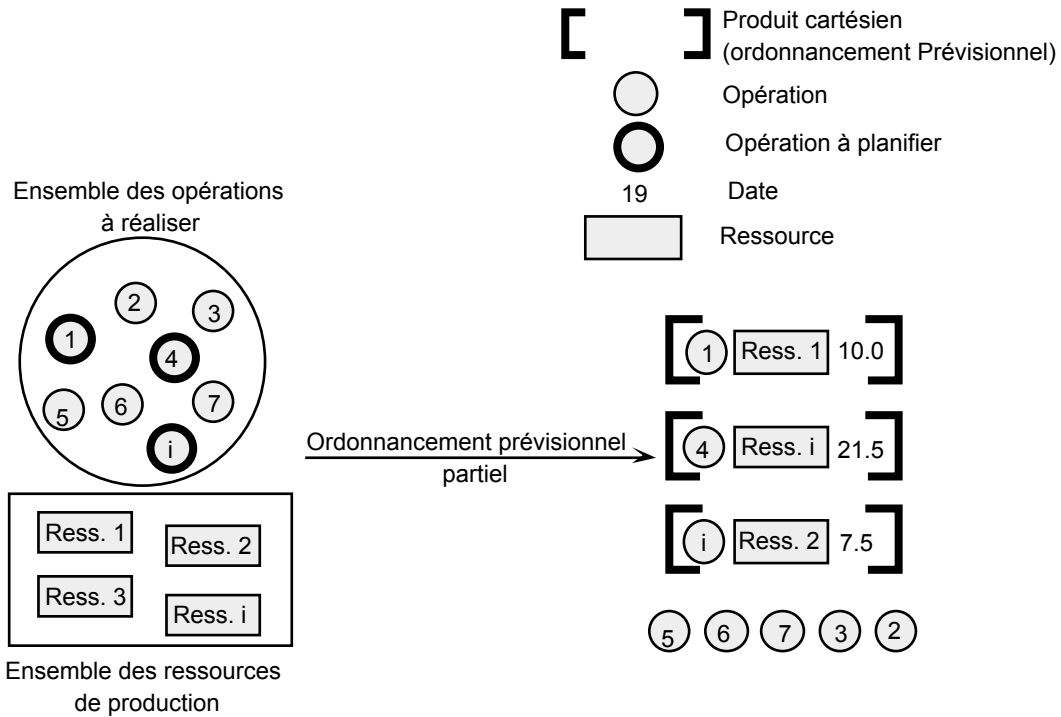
Produit cartésien (ordonnancement Prévisionnel)

Opération

Opération à planifier

19 Date

Ressource

Ensemble des opérations à réaliser

2 3 1 4 5 6 7 i

Ress. 1 Ress. 2 Ress. 3 Ress. i

Ensemble des ressources de production

Ordonnancement prévisionnel partiel

1 Ress. 1 10.0

4 Ress. i 21.5

i Ress. 2 7.5

5 6 7 3 2